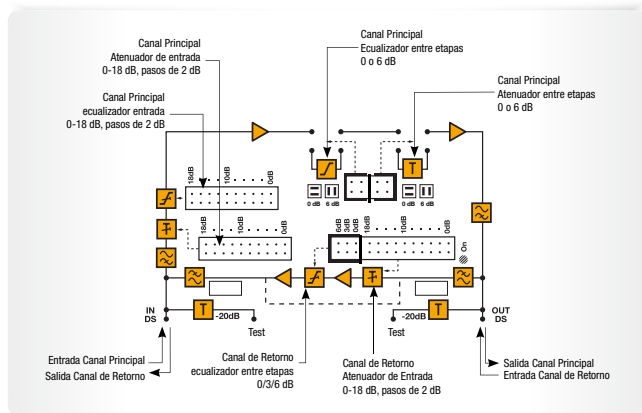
Canal Principal
Atenuador de entrada
0-18 dB, pasos de 2 dB

Canal Principal
Ecualizador entre etapas
0 o 6 dB

Canal Principal
Atenuador entre etapas
0 o 6 dB

Canal Principal
ecualizador entrada
0-18 dB, pasos de 2 dB

18dB 10dB 0dB

0 dB 6 dB 0 dB 6 dB

18dB 10dB 0dB

6dB 3dB 0dB 18dB 10dB 0dB

On

IN
DS

-20dB

Test

-20dB

Test

OUT
DS

Entrada Canal Principal
Salida Canal de Retorno

Canal de Retorno
ecualizador entre etapas
0/3/6 dB

Canal de Retorno
Atenuador de Entrada
0-18 dB, pasos de 2 dB

Salida Canal Principal
Entrada Canal de Retorno